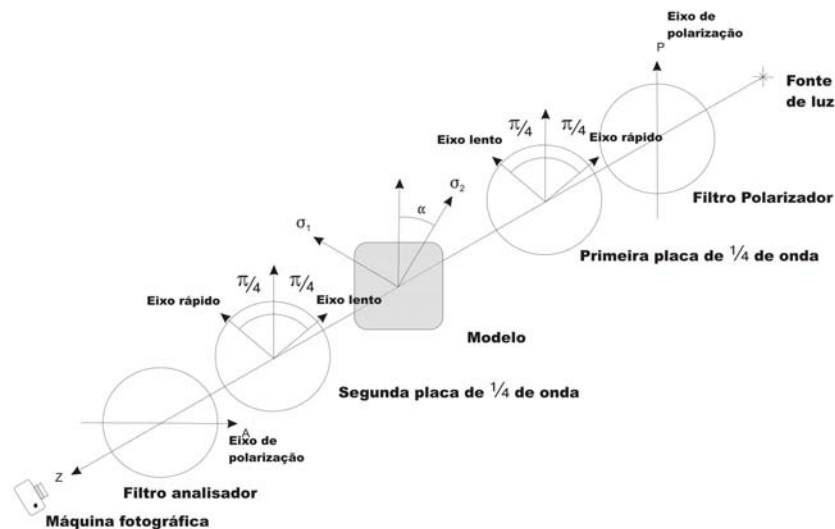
Eixo de polarização
P
Fonte de luz
$\pi/4$
$\pi/4$
Eixo lento
Eixo rápido
Filtro Polarizador
$\sigma_2$
$\alpha$
$\sigma_1$
Primeira placa de $\frac{1}{4}$ de onda
$\pi/4$
$\pi/4$
Eixo rápido
Eixo lento
Modelo
Segunda placa de $\frac{1}{4}$ de onda
A
Eixo de polarização
Z
Filtro analisador
Máquina fotográfica